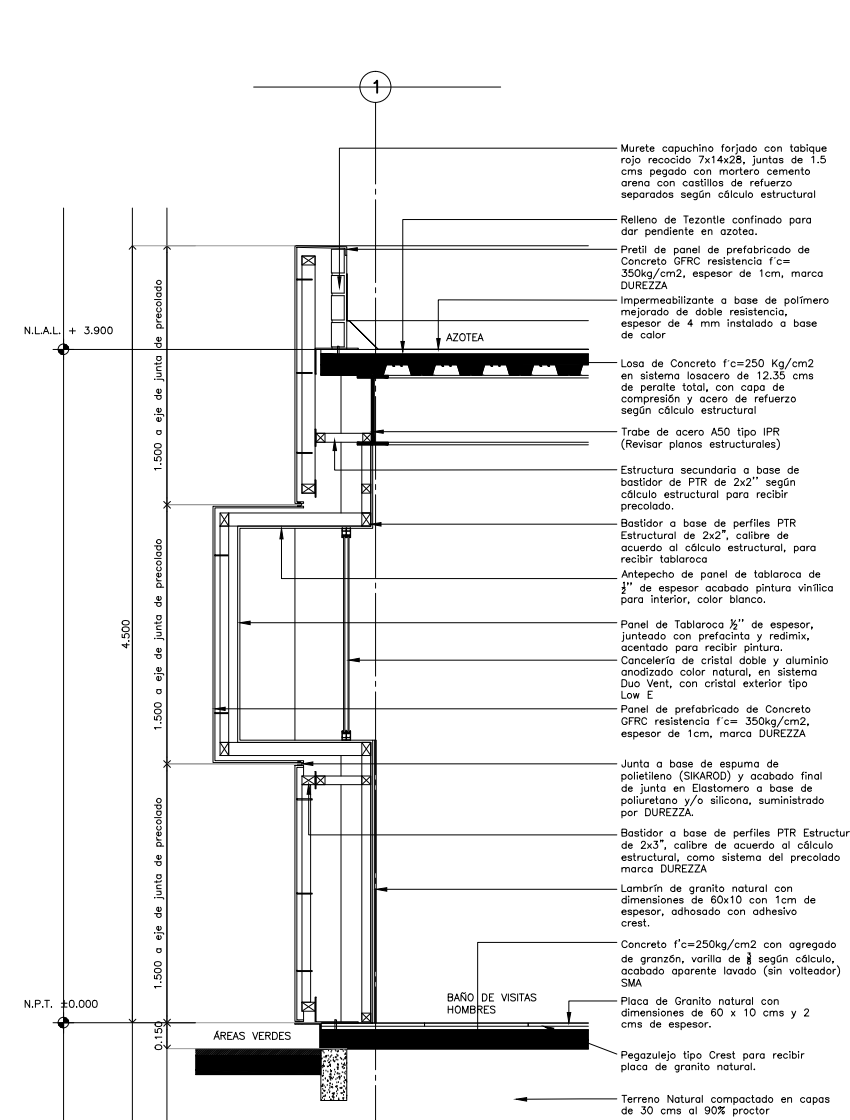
1

Murete capuchino forjado con tabique rojo recocido 7x14x28, juntas de 1.5 cms pegado con mortero cemento arena con castillos de refuerzo separados según cálculo estructural

Relleno de Tezontle confinado para dar pendiente en azotea.

Pretil de panel de prefabricado de Concreto GFRC resistencia f´c= 350kg/cm2, espesor de 1cm, marca DUREZZA

Impermeabilizante a base de polímero mejorado de doble resistencia, espesor de 4 mm instalado a base de calor

N.L.A.L. + 3.900

AZOTEA

Losa de Concreto f´c=250 Kg/cm2 en sistema losacero de 12.35 cms de peralte total, con capa de compresión y acero de refuerzo según cálculo estructural

Trabe de acero A50 tipo IPR (Revisar planos estructurales)

Estructura secundaria a base de bastidor de PTR de 2x2'' según cálculo estructural para recibir precolado.

Bastidor a base de perfiles PTR Estructural de 2x2", calibre de acuerdo al cálculo estructural, para recibir tablaroca

Antepecho de panel de tablaroca de $\frac{1}{2}$'' de espesor acabado pintura vinílica para interior, color blanco.

Panel de Tablaroca ½'' de espesor, junteado con prefacinta y redimix, acentado para recibir pintura.

Cancelería de cristal doble y aluminio anodizado color natural, en sistema Duo Vent, con cristal exterior tipo Low E

Panel de prefabricado de Concreto GFRC resistencia f´c= 350kg/cm2, espesor de 1cm, marca DUREZZA

Junta a base de espuma de polietileno (SIKAROD) y acabado final de junta en Elastomero a base de poliuretano y/o silicona, suministrado por DUREZZA.

Bastidor a base de perfiles PTR Estructur de 2x3", calibre de acuerdo al cálculo estructural, como sistema del precolado marca DUREZZA

Lambrín de granito natural con dimensiones de 60x10 con 1cm de espesor, adhosado con adhesivo crest.

Concreto f'c=250kg/cm2 con agregado de granzón, varilla de $\frac{3}{8}$ según cálculo, acabado aparente lavado (sin volteador) SMA

1.500 a eje de junta de precolado
1.500 a eje de junta de precolado
1.500 a eje de junta de precolado
4.500

N.P.T. ±0.000

BAÑO DE VISITAS HOMBRES

Placa de Granito natural con dimensiones de 60 x 10 cms y 2 cms de espesor.

0.150

ÁREAS VERDES

Pegazulejo tipo Crest para recibir placa de granito natural.

Terreno Natural compactado en capas de 30 cms al 90% proctor